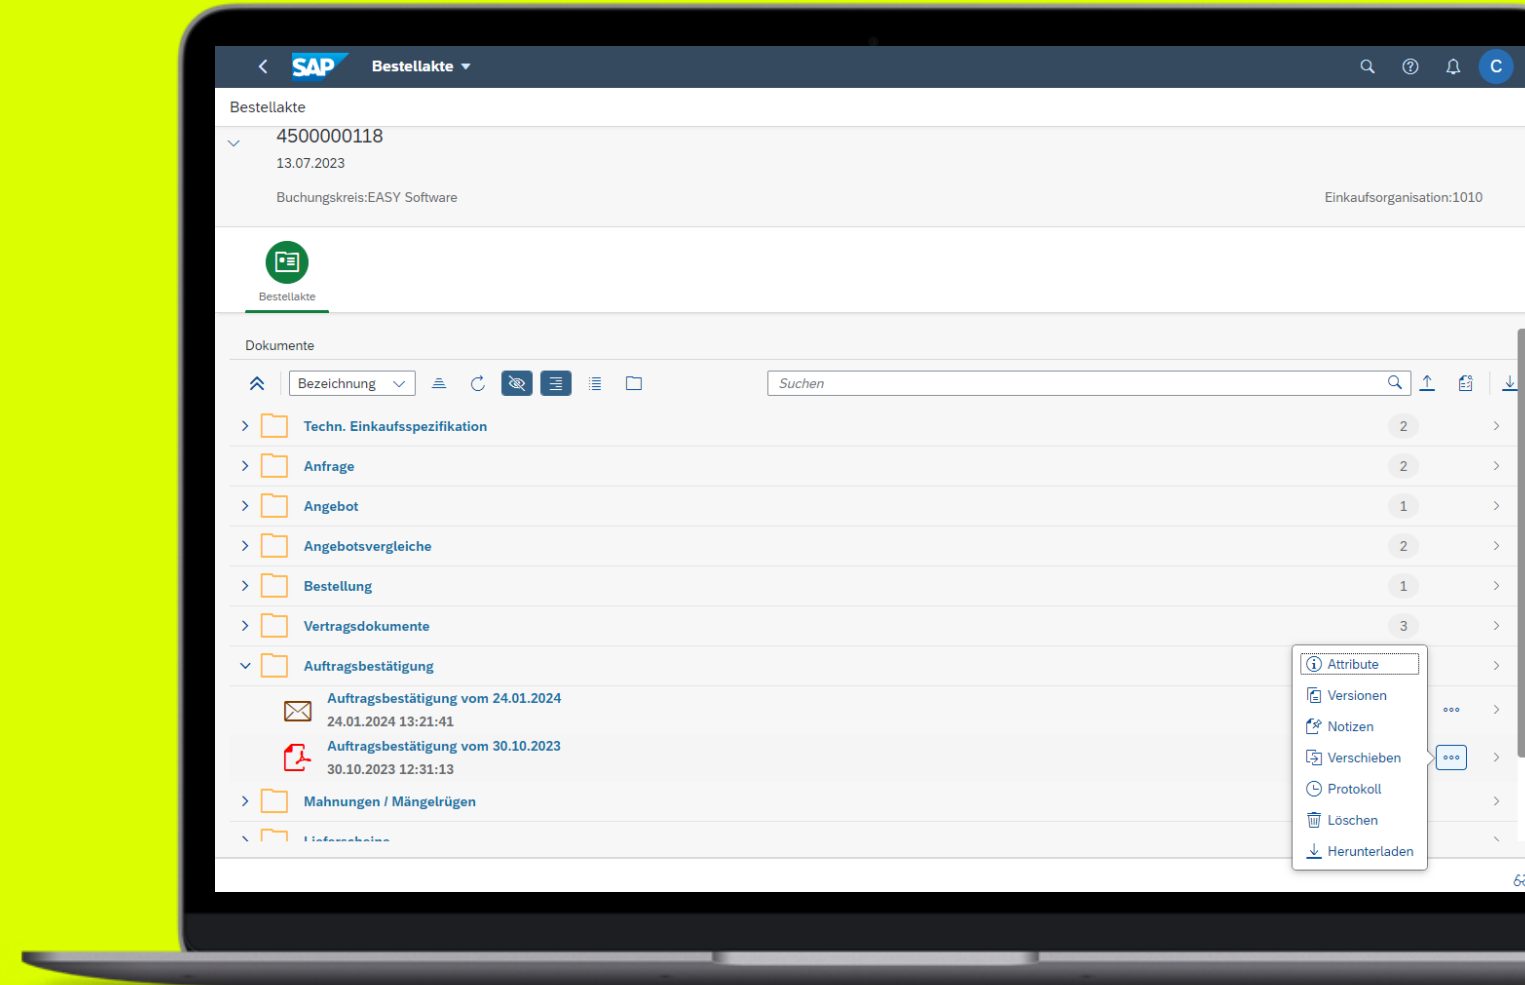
SAP Bestellakte

C

Bestellakte

4500000118

13.07.2023

Buchungskreis:EASY Software

Einkaufsorganisation:1010

Bestellakte

Dokumente

Bezeichnung

Suchen

Techn. Einkaufsspezifikation 2

Anfrage 2

Angebot 1

Angebotsvergleiche 2

Bestellung 1

Vertragsdokumente 3

Auftragsbestätigung

Auftragsbestätigung vom 24.01.2024
24.01.2024 13:21:41

Auftragsbestätigung vom 30.10.2023
30.10.2023 12:31:13

Mahnungen / Mängelrügen

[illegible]

Attribute
Versionen
Notizen
Verschieben
Protokoll
Löschen
Herunterladen